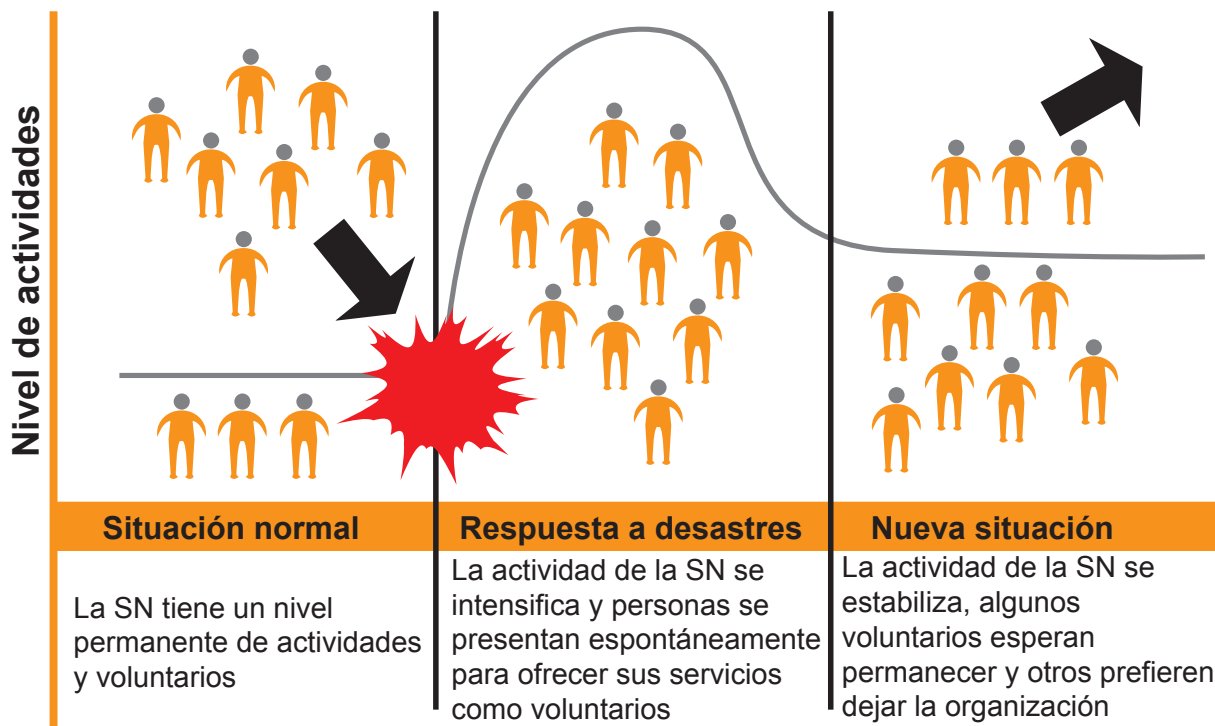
Nivel de actividades

Situación normal

La SN tiene un nivel permanente de actividades y voluntarios

Respuesta a desastres

La actividad de la SN se intensifica y personas se presentan espontáneamente para ofrecer sus servicios como voluntarios

Nueva situación

La actividad de la SN se estabiliza, algunos voluntarios esperan permanecer y otros prefieren dejar la organización